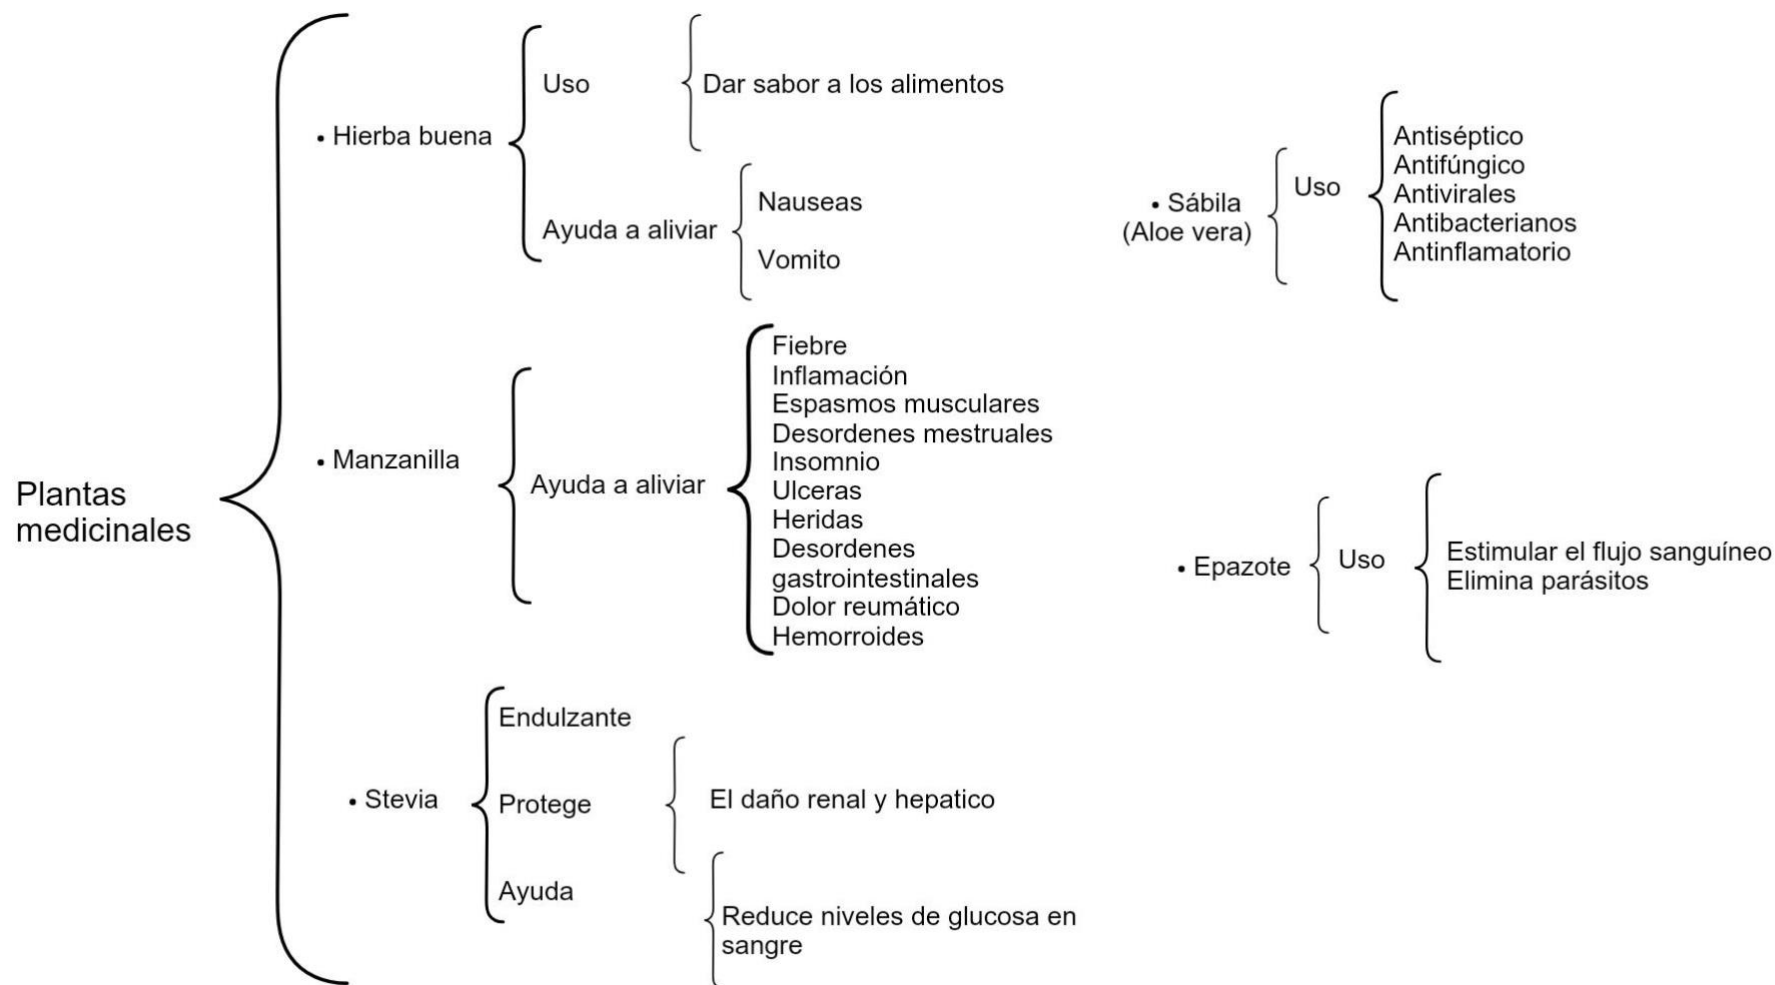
Plantas medicinales

• Hierba buena

Uso

Dar sabor a los alimentos

Ayuda a aliviar

Nauseas

Vomito

• Manzanilla

Ayuda a aliviar

Fiebre
Inflamación
Espasmos musculares
Desordenes mestruales
Insomnio
Ulceras
Heridas
Desordenes gastrointestinales
Dolor reumático
Hemorroides

• Stevia

Endulzante

Protege

El daño renal y hepatico

Ayuda

Reduce niveles de glucosa en sangre

• Sábila (Aloe vera)

Uso

Antiséptico
Antifúngico
Antivirales
Antibacterianos
Antinflamatorio

• Epazote

Uso

Estimular el flujo sanguíneo
Elimina parásitos